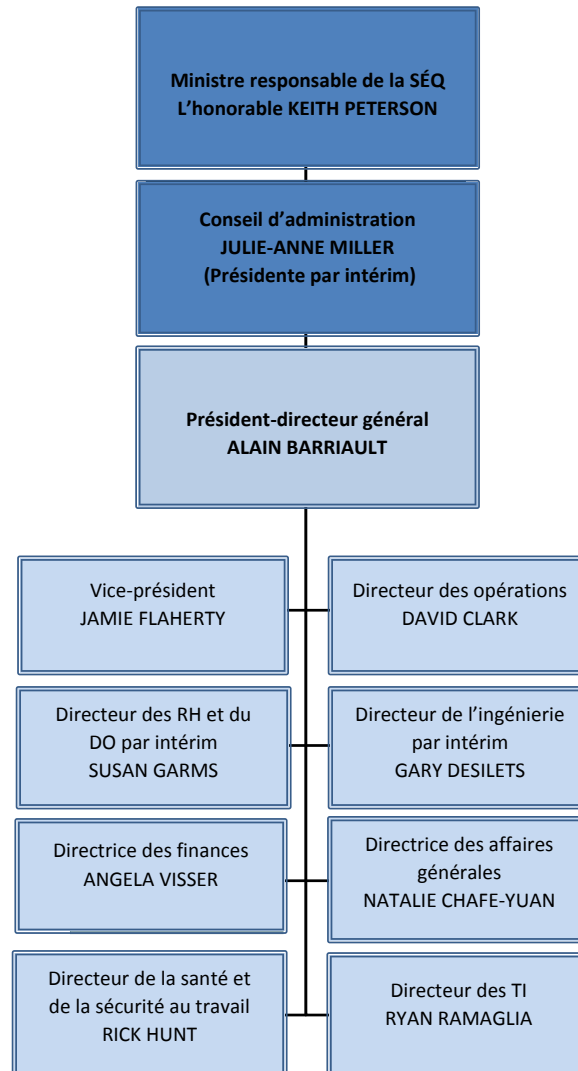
Ministre responsable de la SÉQ
L’honorable KEITH PETERSON

Conseil d’administration
JULIE-ANNE MILLER
(Présidente par intérim)

Président-directeur général
ALAIN BARRIAULT

Vice-président
JAMIE FLAHERTY

Directeur des opérations
DAVID CLARK

Directeur des RH et du DO par intérim
SUSAN GARMS

Directeur de l’ingénierie par intérim
GARY DESILETS

Directrice des finances
ANGELA VISSER

Directrice des affaires générales
NATALIE CHAFE-YUAN

Directeur de la santé et de la sécurité au travail
RICK HUNT

Directeur des TI
RYAN RAMAGLIA